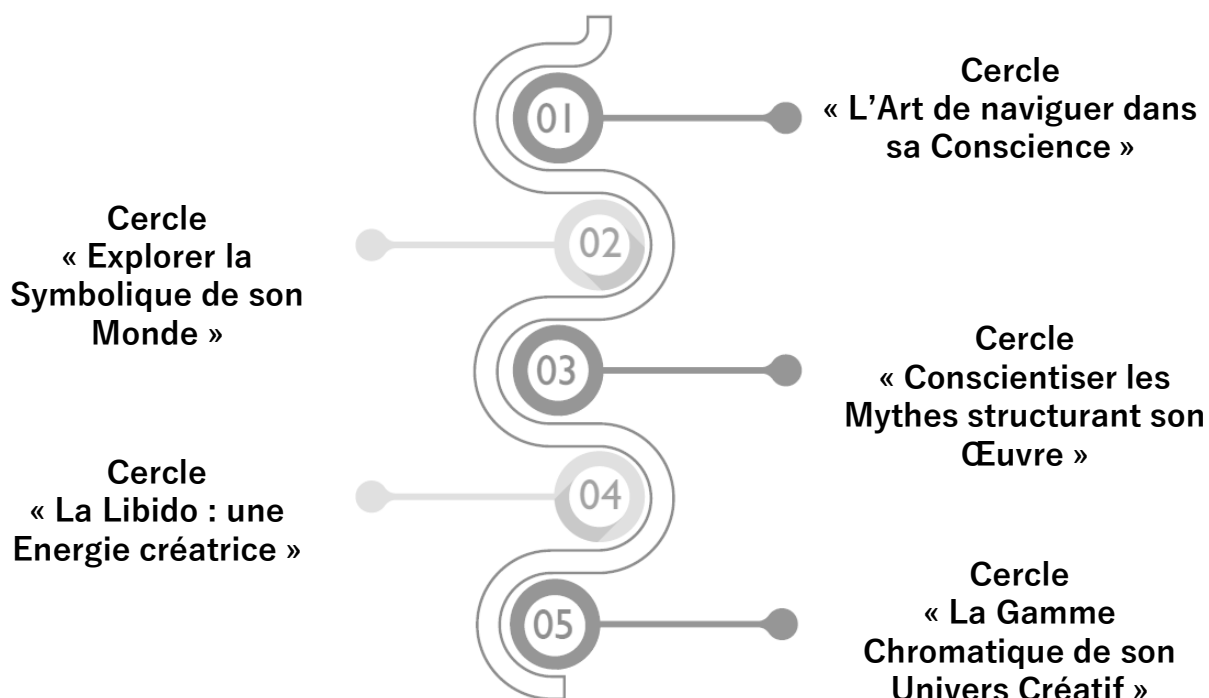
01

Cercle « L'Art de naviguer dans sa Conscience »

02

Cercle « Explorer la Symbolique de son Monde »

03

Cercle « Conscientiser les Mythes structurant son Œuvre »

04

Cercle « La Libido : une Energie créatrice »

05

Cercle « La Gamme Chromatique de son Univers Créatif »